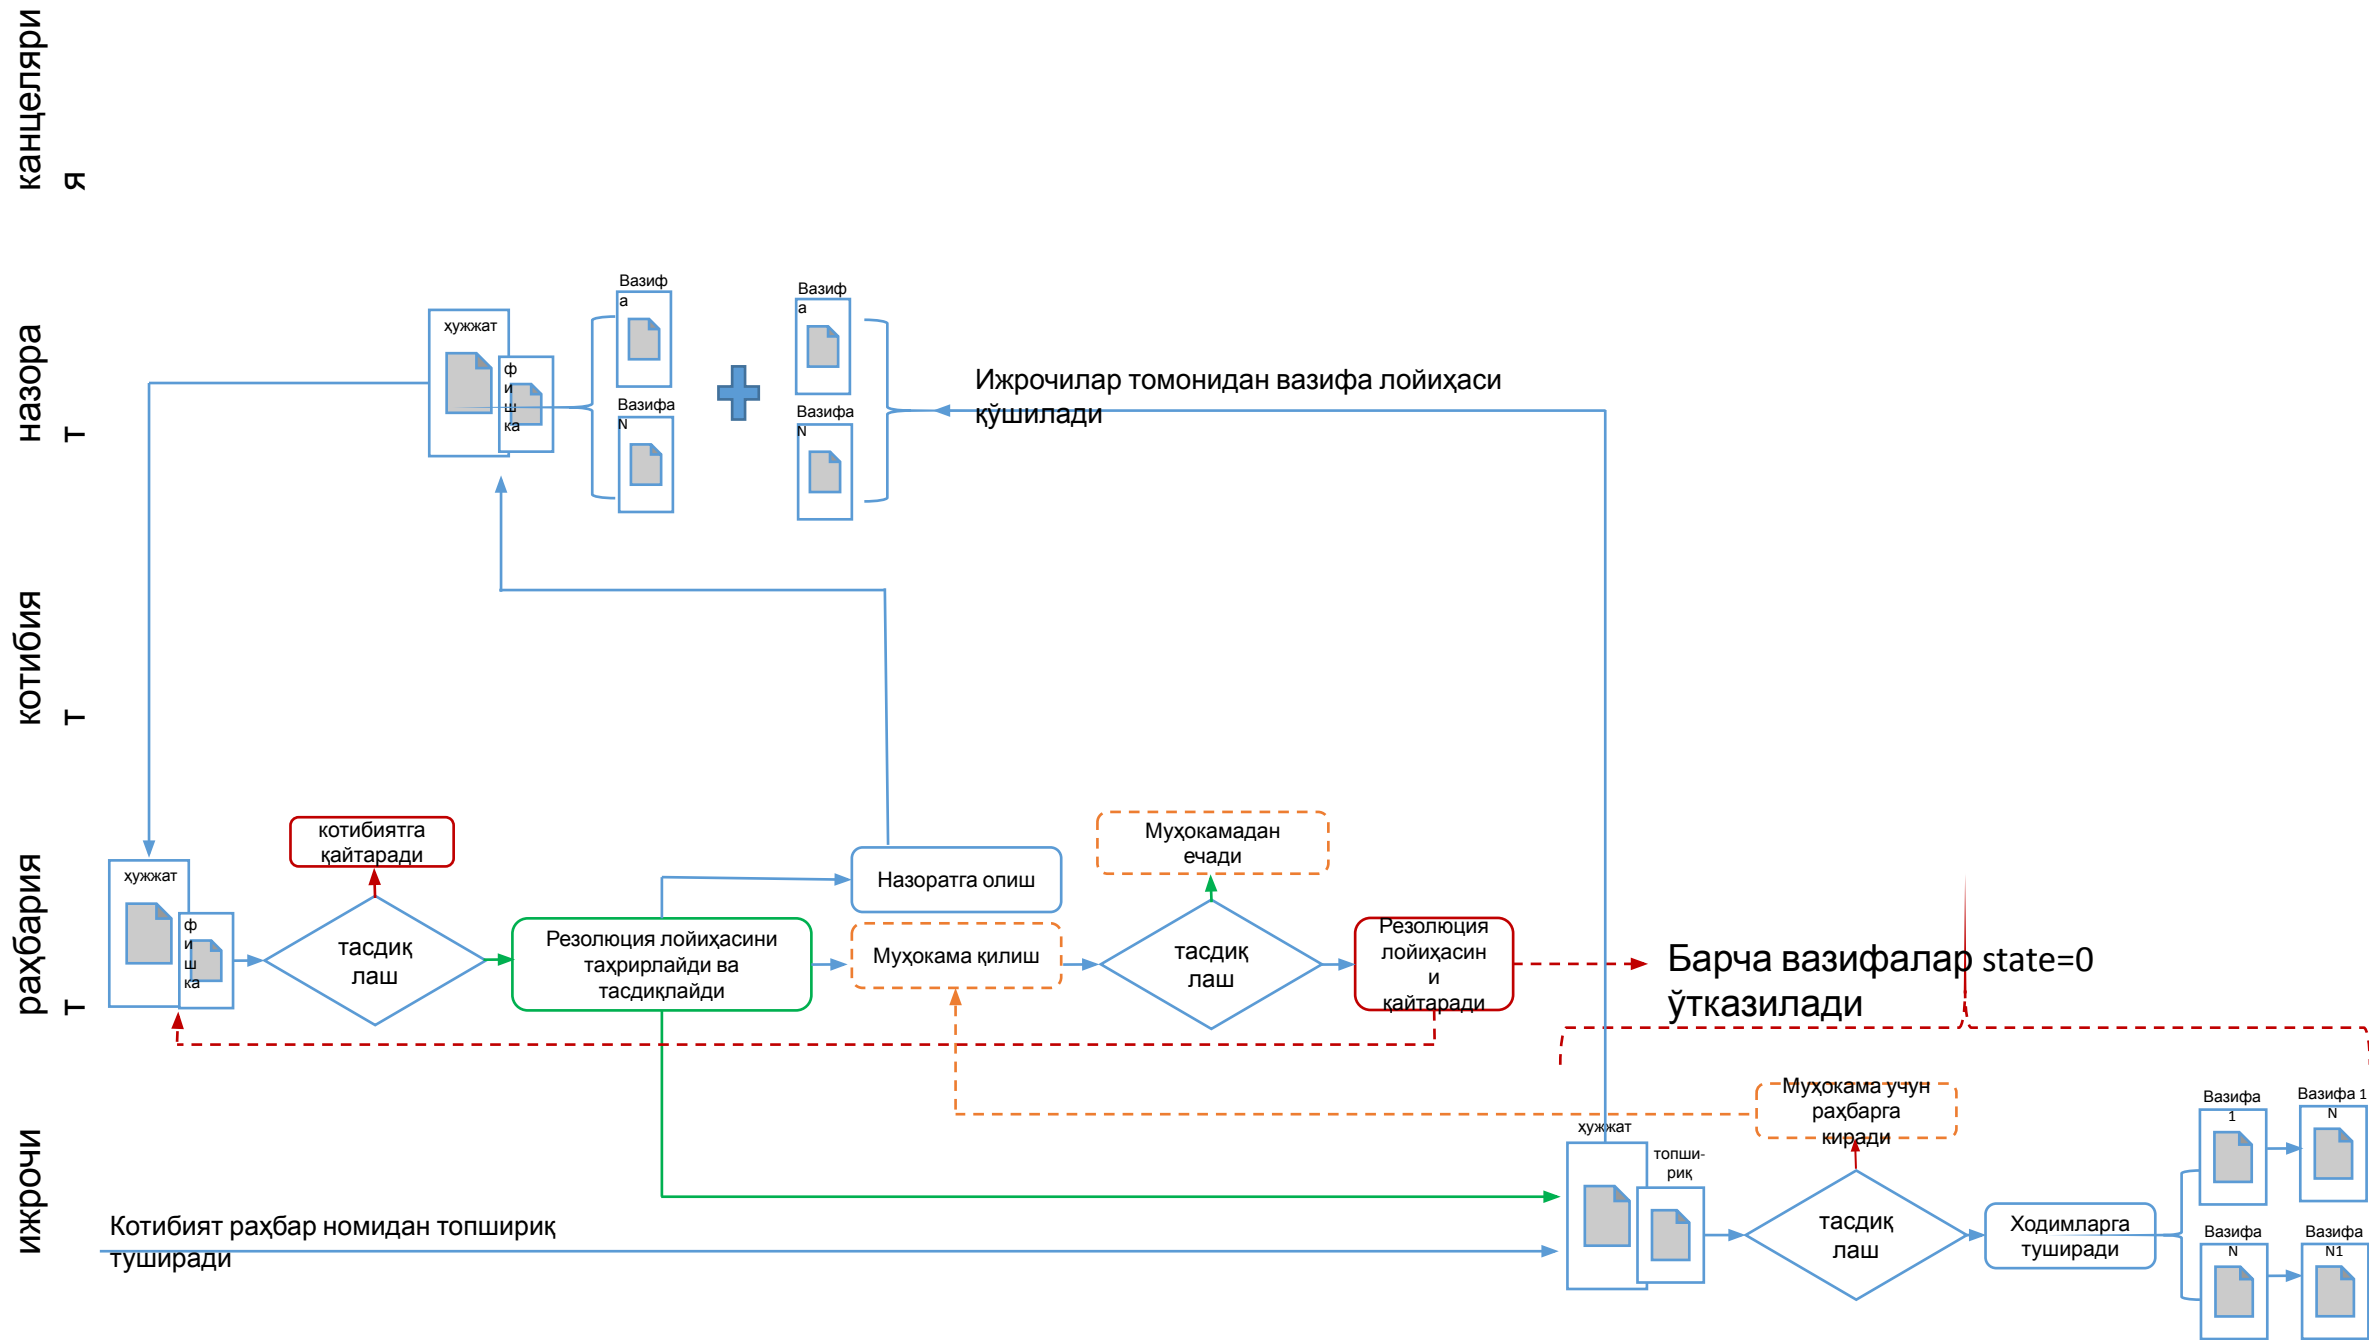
канцелярия

назорат

котибият

раҳбарият

ижрочи

хужжат
фишка
Вазифа
Вазифа N
Вазифа
Вазифа N

Ижрочилар томонидан вазифа лойиҳаси қўшилади

хужжат
фишка
котибиятга қайтаради
тасдиқлаш
Резолюция лойиҳасини таҳрирлайди ва тасдиқлайди
Назоратга олиш
Муҳокама қилиш
Муҳокамадан ечади
тасдиқлаш
Резолюция лойиҳасини қайтаради

Барча вазифалар state=0 ўтказилади

Муҳокама учун раҳбарга киради
хужжат
топшириқ
тасдиқлаш
Ходимларга туширади
Вазифа 1
Вазифа 1 N
Вазифа N
Вазифа N1

Котибият раҳбар номидан топшириқ туширади